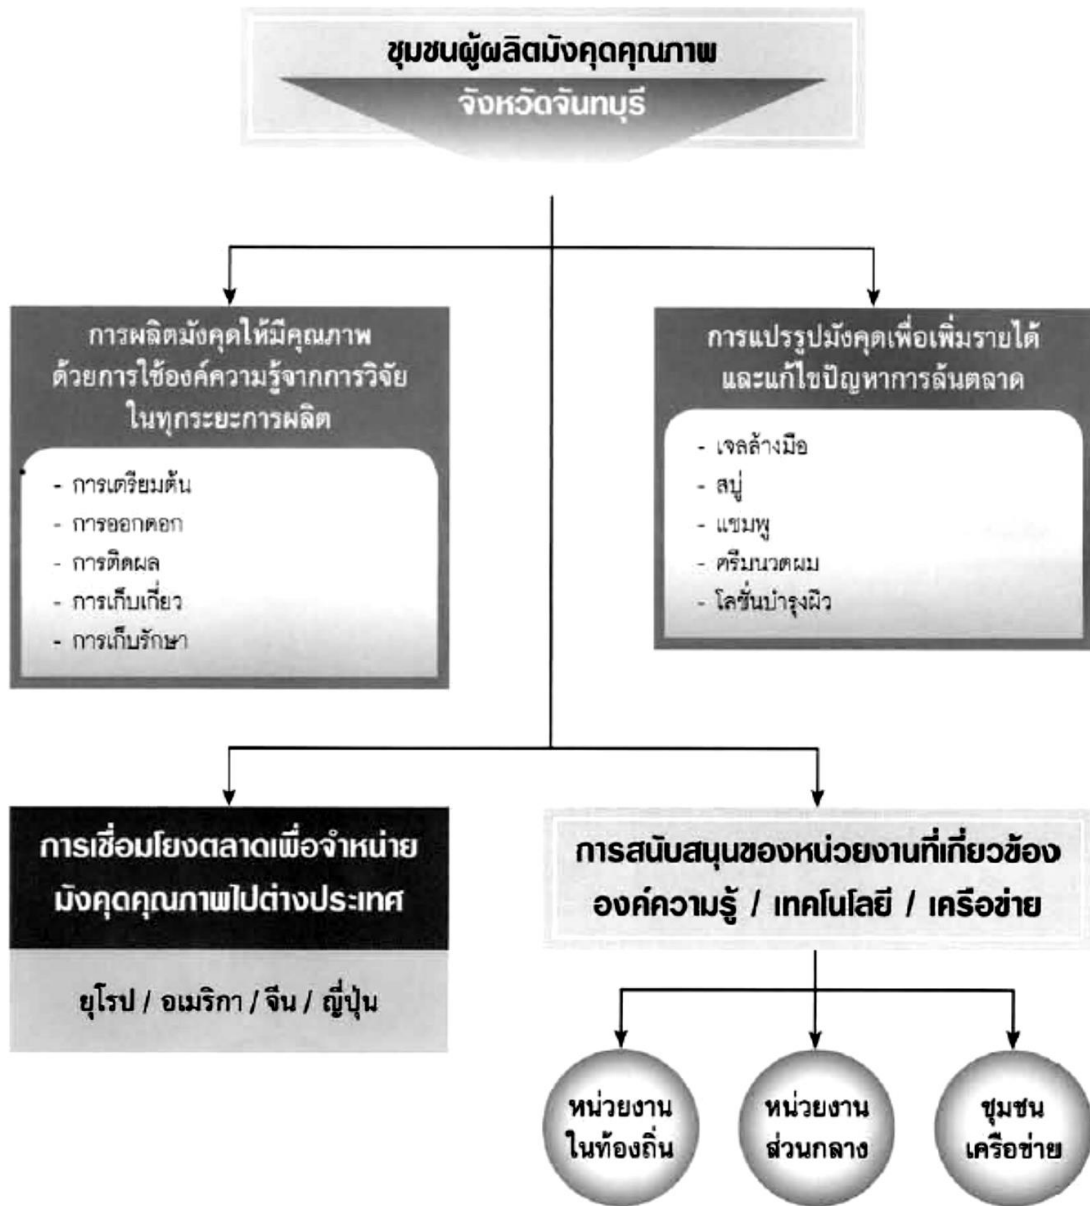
ชุมชนผู้ผลิตมังคุดคุณภาพ
จังหวัดจันทบุรี

การผลิตมังคุดให้มีคุณภาพ ด้วยการใช้องค์ความรู้จากการวิจัย ในทุกระยะการผลิต

- การเตรียมต้น
- การออกดอก
- การติดผล
- การเก็บเกี่ยว
- การเก็บรักษา

การแปรรูปมังคุดเพื่อเพิ่มรายได้ และแก้ไขปัญหาการล้นตลาด

- เจลล้างมือ
- สบู่
- แชมพู
- ครีมนวดผม
- โลชั่นบำรุงผิว

การเชื่อมโยงตลาดเพื่อจำหน่าย มังคุดคุณภาพไปต่างประเทศ

ยุโรป / อเมริกา / จีน / ญี่ปุ่น

การสนับสนุนของหน่วยงานที่เกี่ยวข้อง
องค์ความรู้ / เทคโนโลยี / เครือข่าย

หน่วยงานในท้องถิ่น

หน่วยงานส่วนกลาง

ชุมชนเครือข่าย